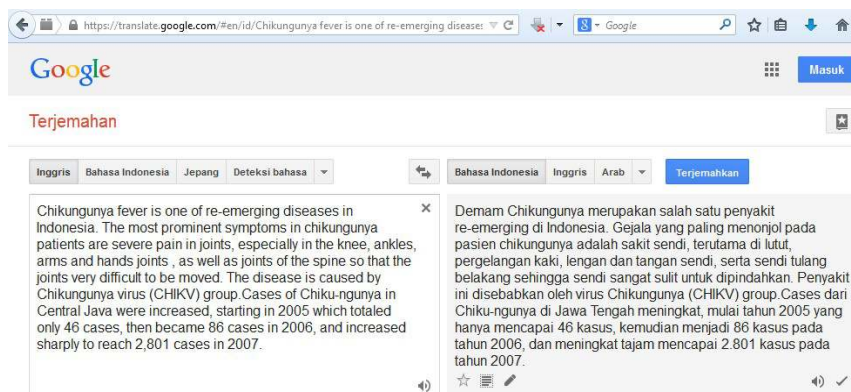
https://translate.google.com/#en/id/Chikungunya fever is one of re-emerging disease:

Google

Masuk

Terjemahan

Inggris | Bahasa Indonesia | Jepang | Deteksi bahasa

Bahasa Indonesia | Inggris | Arab | Terjemahkan

Chikungunya fever is one of re-emerging diseases in Indonesia. The most prominent symptoms in chikungunya patients are severe pain in joints, especially in the knee, ankles, arms and hands joints , as well as joints of the spine so that the joints very difficult to be moved. The disease is caused by Chikungunya virus (CHIKV) group.Cases of Chiku-ngunya in Central Java were increased, starting in 2005 which totaled only 46 cases, then became 86 cases in 2006, and increased sharply to reach 2,801 cases in 2007.

Demam Chikungunya merupakan salah satu penyakit re-emerging di Indonesia. Gejala yang paling menonjol pada pasien chikungunya adalah sakit sendi, terutama di lutut, pergelangan kaki, lengan dan tangan sendi, serta sendi tulang belakang sehingga sendi sangat sulit untuk dipindahkan. Penyakit ini disebabkan oleh virus Chikungunya (CHIKV) group.Cases dari Chiku-ngunya di Jawa Tengah meningkat, mulai tahun 2005 yang hanya mencapai 46 kasus, kemudian menjadi 86 kasus pada tahun 2006, dan meningkat tajam mencapai 2.801 kasus pada tahun 2007.